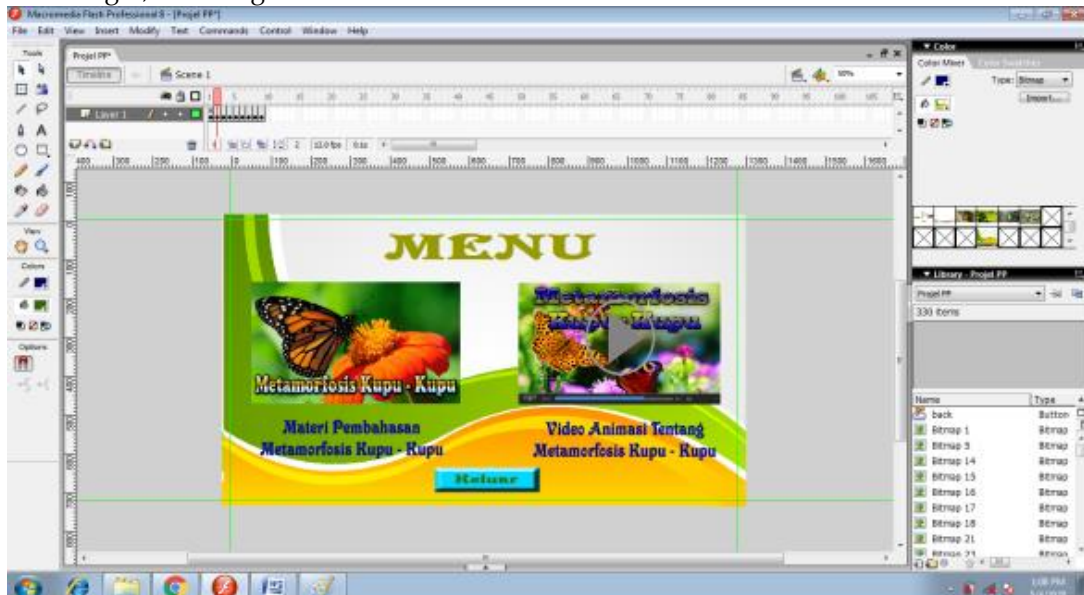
Macromedia Flash Professional 8 - [Projel PP*]

File Edit View Insert Modify Text Commands Control Window Help

Tools

View

Colors

Options

Projel PP*

Timeline

Scene 1

Layer 1

12.0 fps 0.1s

MENU

Metamorfosis Kupu - Kupu

Metamorfosis Kupu - Kupu

Materi Pembahasan Metamorfosis Kupu - Kupu

Video Animasi Tentang Metamorfosis Kupu - Kupu

Keluar

Color

Color Mixer

Type: Bitmap

Import...

Library - Projel PP

Projel PP

330 items

| Name | Type |
|---|---|
| back | Button |
| Bitmap 1 | Bitmap |
| Bitmap 5 | Bitmap |
| Bitmap 14 | Bitmap |
| Bitmap 15 | Bitmap |
| Bitmap 16 | Bitmap |
| Bitmap 17 | Bitmap |
| Bitmap 18 | Bitmap |
| Bitmap 21 | Bitmap |
| Bitmap 23 | Bitmap |